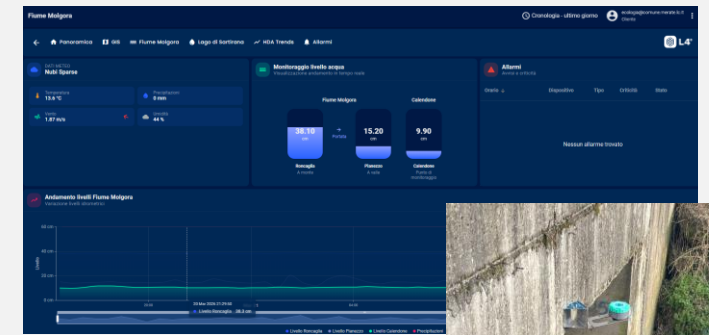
Fiume Molgora

Cronologia - ultimo giorno

ecologia@comune.merate.lc.it
Cliente

Panoramica | GIS | Fiume Molgora | Lago di Sartirana | HDA Trends | Allarmi

L4

DATI METEO
Nubi Sparse

Temperatura
13.6 °C

Precipitazioni
0 mm

Vento
1.87 m/s

Umidità
44 %

Monitoraggio livello acqua
Visualizzazione andamento in tempo reale

Fiume Molgora

Calendone

38.10
cm

Portata

15.20
cm

9.90
cm

Roncaglia
A monte

Pianezzo
A valle

Calendone
Punto di monitoraggio

Allarmi
Avvisi e criticità

Orario | Dispositivo | Tipo | Criticità | Stato

Nessun allarme trovato

Andamento livelli Fiume Molgora
Variazione livelli idrometrici

60 cm
40 cm
20 cm
0 cm

Livello

20 Mar 2026 21:29:06
Livello Roncaglia: 38.3 cm

Livello Roncaglia | Livello Pianezzo | Livello Calendone | Precipitazioni